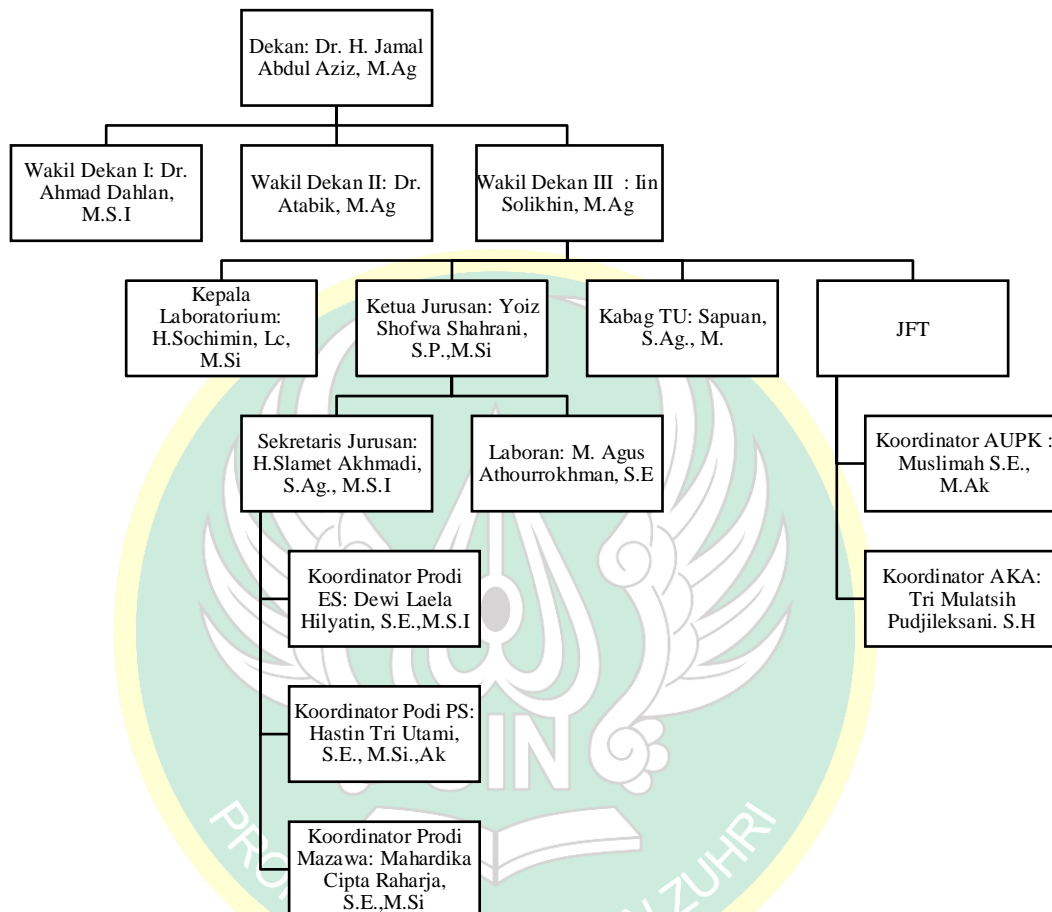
Dekan: Dr. H. Jamal Abdul Aziz, M.Ag

Wakil Dekan I: Dr. Ahmad Dahlan, M.S.I

Wakil Dekan II: Dr. Atabik, M.Ag

Wakil Dekan III : Iin Solikhin, M.Ag

Kepala Laboratorium: H.Sochimin, Lc, M.Si

Ketua Jurusan: Yoiz Shofwa Shahrani, S.P.,M.Si

Kabag TU: Sapuan, S.Ag., M.

JFT

Sekretaris Jurusan: H.Slamet Akhmadi, S.Ag., M.S.I

Laboran: M. Agus Athourrokhman, S.E

Koordinator AUPK : Muslimah S.E., M.Ak

Koordinator Prodi ES: Dewi Laela Hilyatin, S.E.,M.S.I

Koordinator AKA: Tri Mulatsih Pudjileksani. S.H

Koordinator Podi PS: Hastin Tri Utami, S.E., M.Si.,Ak

Koordinator Prodi Mazawa: Mahardika Cipta Raharja, S.E.,M.Si

IN

PRO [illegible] ZUHRI